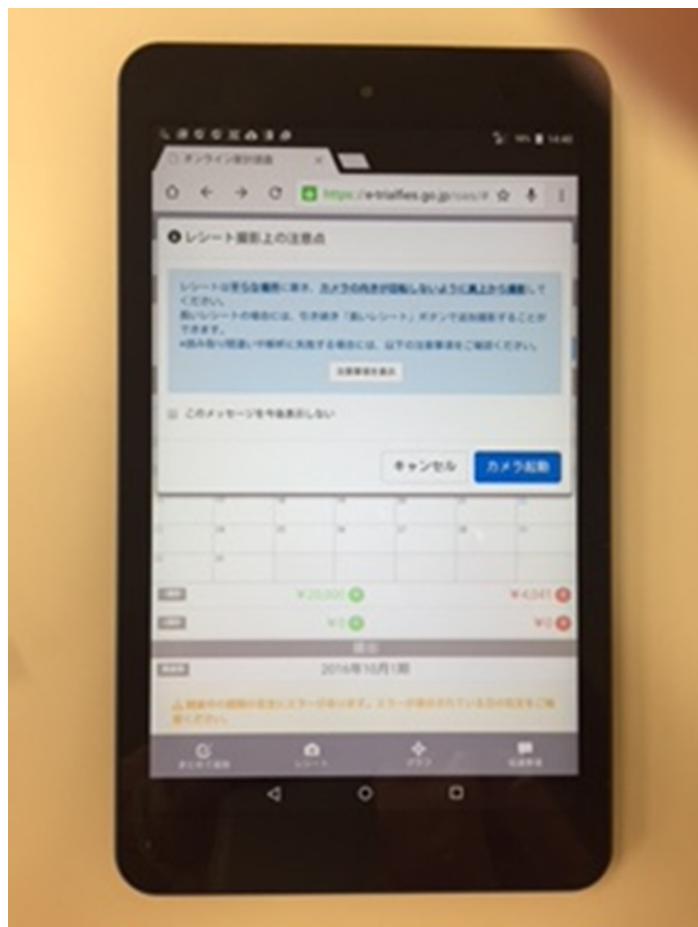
オンライン家計調査

https://e-trialfies.go.jp/cas/

レシート撮影上の注意点

レシートは平らな場所に置き、カメラの向きが回転しないように真上から撮影してください。
長いレシートの場合には、引き続き「長いレシート」ボタンで追加撮影することができます。
※読み取り間違いや解析に失敗する場合には、以下の注意事項をご確認ください。

注意事項を表示

このメッセージを今後表示しない

キャンセル

カメラ起動

¥20,000

¥4,041

¥0

¥0

2016年10月1日

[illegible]

レシート

グラフ

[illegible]